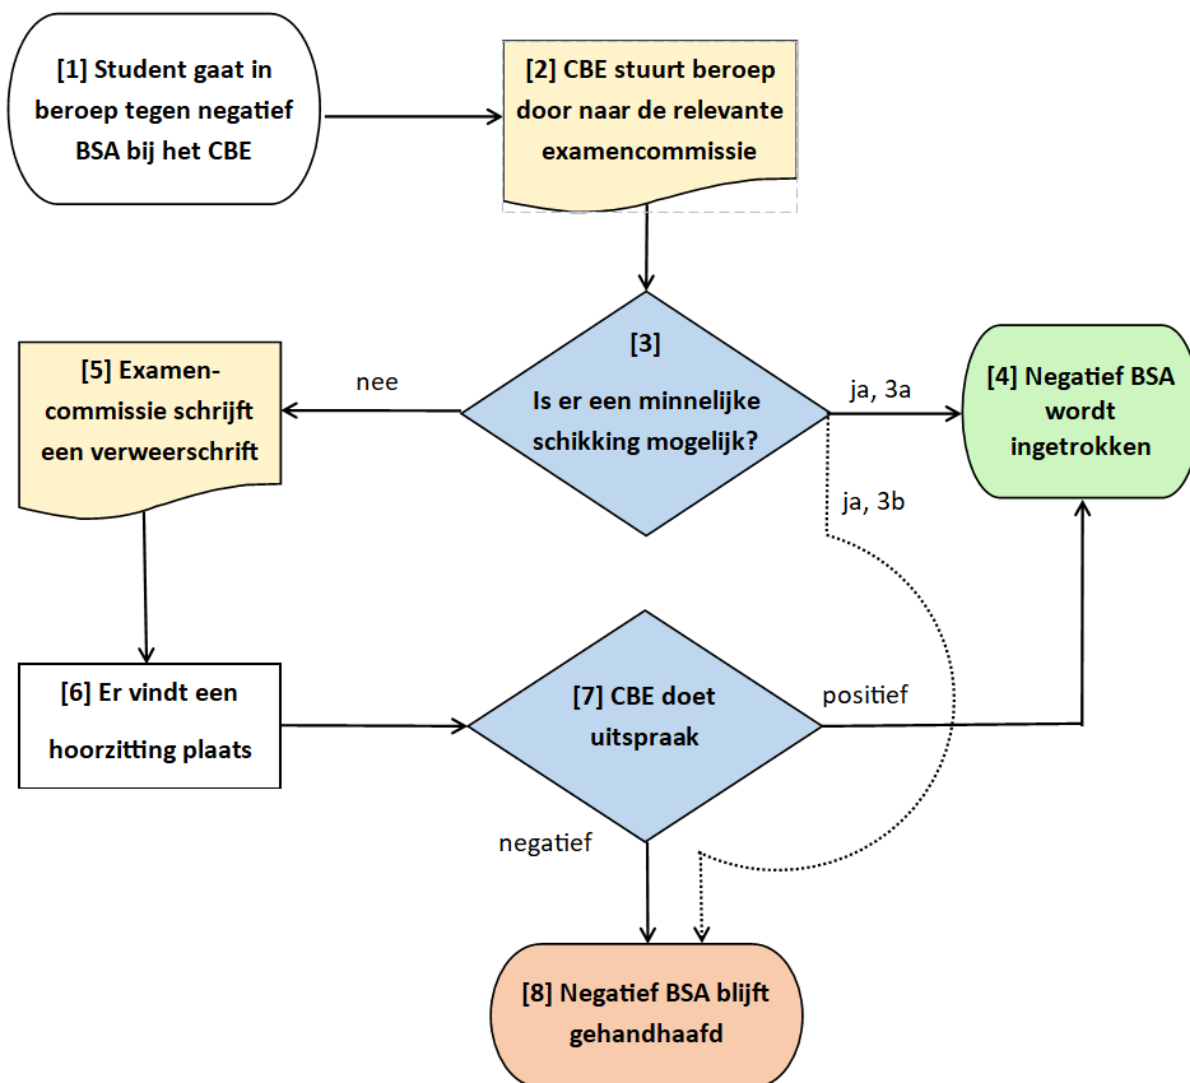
[1] Student gaat in beroep tegen negatief BSA bij het CBE

[2] CBE stuurt beroep door naar de relevante examencommissie

[3] Is er een minnelijke schikking mogelijk?

nee

ja, 3a

ja, 3b

[4] Negatief BSA wordt ingetrokken

[5] Examencommissie schrijft een verweerschrift

[6] Er vindt een hoorzitting plaats

[7] CBE doet uitspraak

positief

negatief

[8] Negatief BSA blijft gehandhaafd